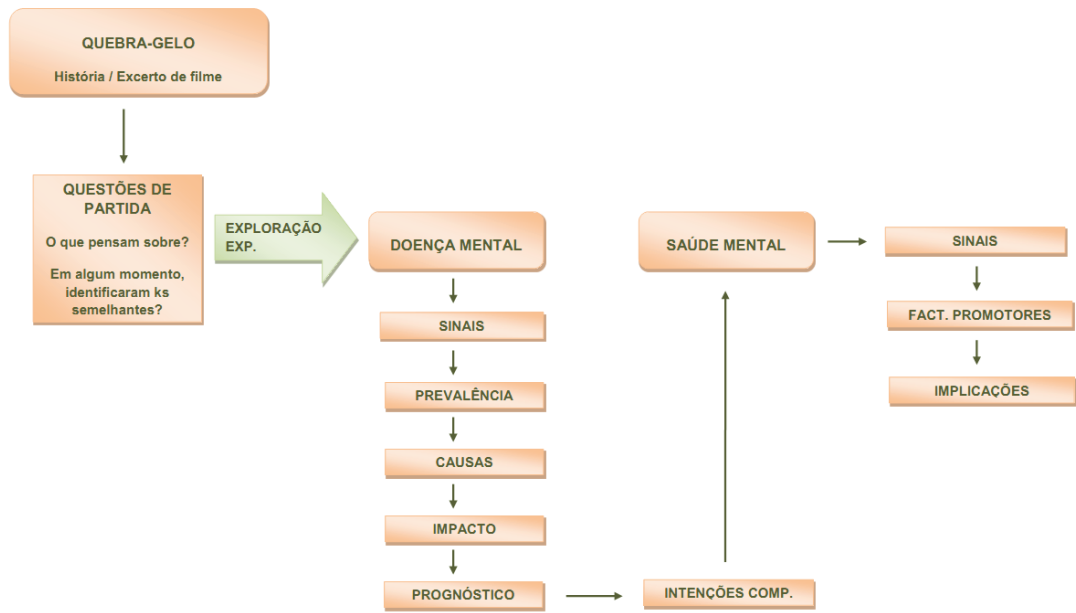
QUEBRA-GELO

História / Excerto de filme

QUESTÕES DE PARTIDA

O que pensam sobre?

Em algum momento, identificaram ks semelhantes?

EXPLORAÇÃO EXP.

DOENÇA MENTAL

SINAIS

PREVALÊNCIA

CAUSAS

IMPACTO

PROGNÓSTICO

INTENÇÕES COMP.

SAÚDE MENTAL

SINAIS

FACT. PROMOTORES

IMPLICAÇÕES